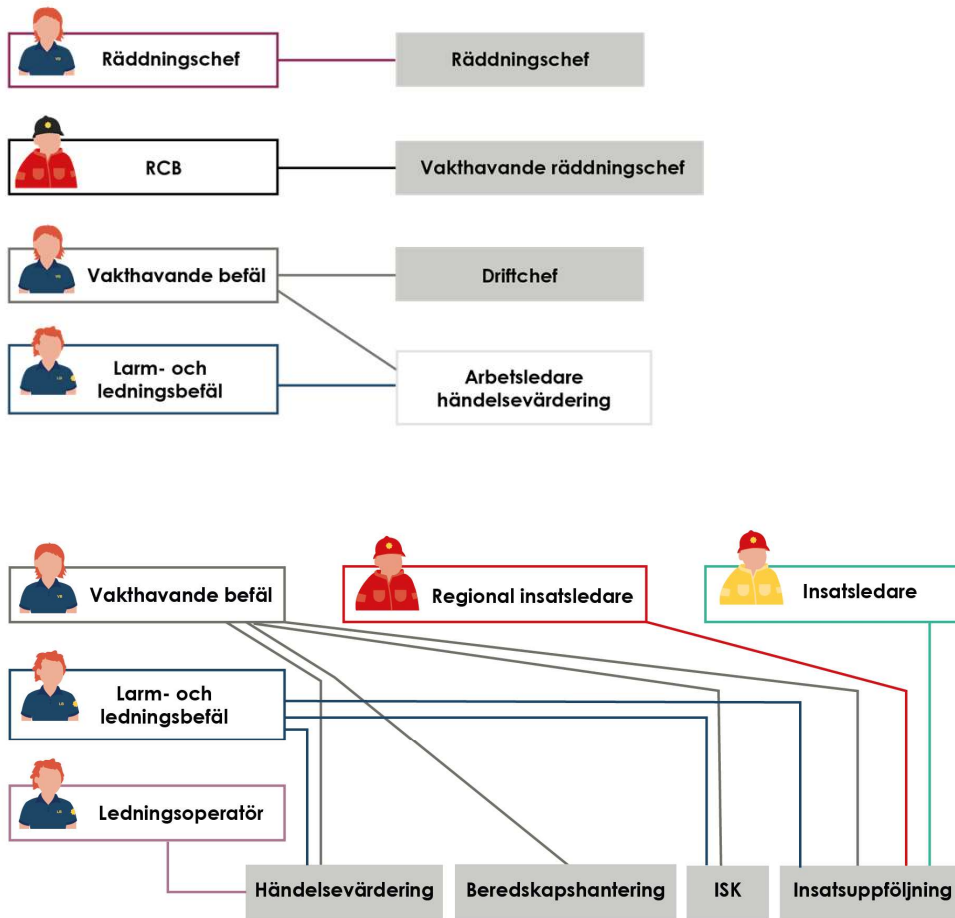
Räddningschef

Räddningschef

RCB

Vakthavande räddningschef

Vakthavande befäl

Driftchef

Larm- och ledningsbefäl

Arbetsledare händelsevärdering

Vakthavande befäl

Regional insatsledare

Insatsledare

Larm- och ledningsbefäl

Ledningsoperatör

Händelsevärdering

Beredskapshantering

ISK

Insatsuppföljning